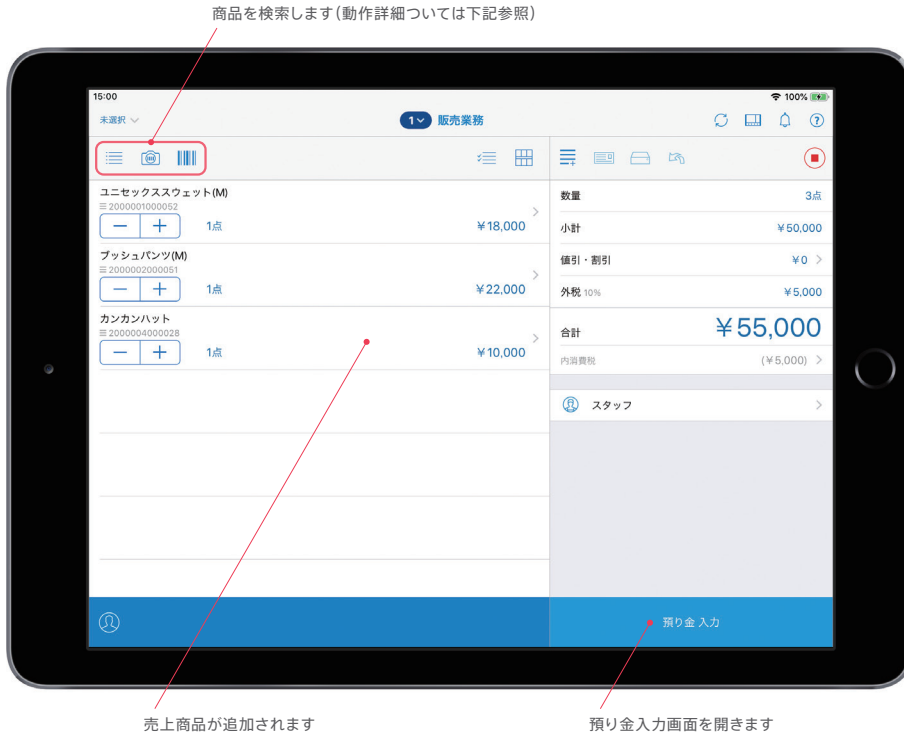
商品を検索します(動作詳細ついては下記参照)

15:00
100%
未選択
1 販売業務

ユニセックススウェット(M)
2000001000052
1点
￥18,000

プッシュパンツ(M)
2000002000051
1点
￥22,000

カンカンハット
2000004000028
1点
￥10,000

数量 3点
小計 ￥50,000
値引・割引 ￥0
外税 10% ￥5,000
合計 ￥55,000
内消費税 (￥5,000)
スタッフ

預り金 入力

売上商品が追加されます

預り金入力画面を開きます